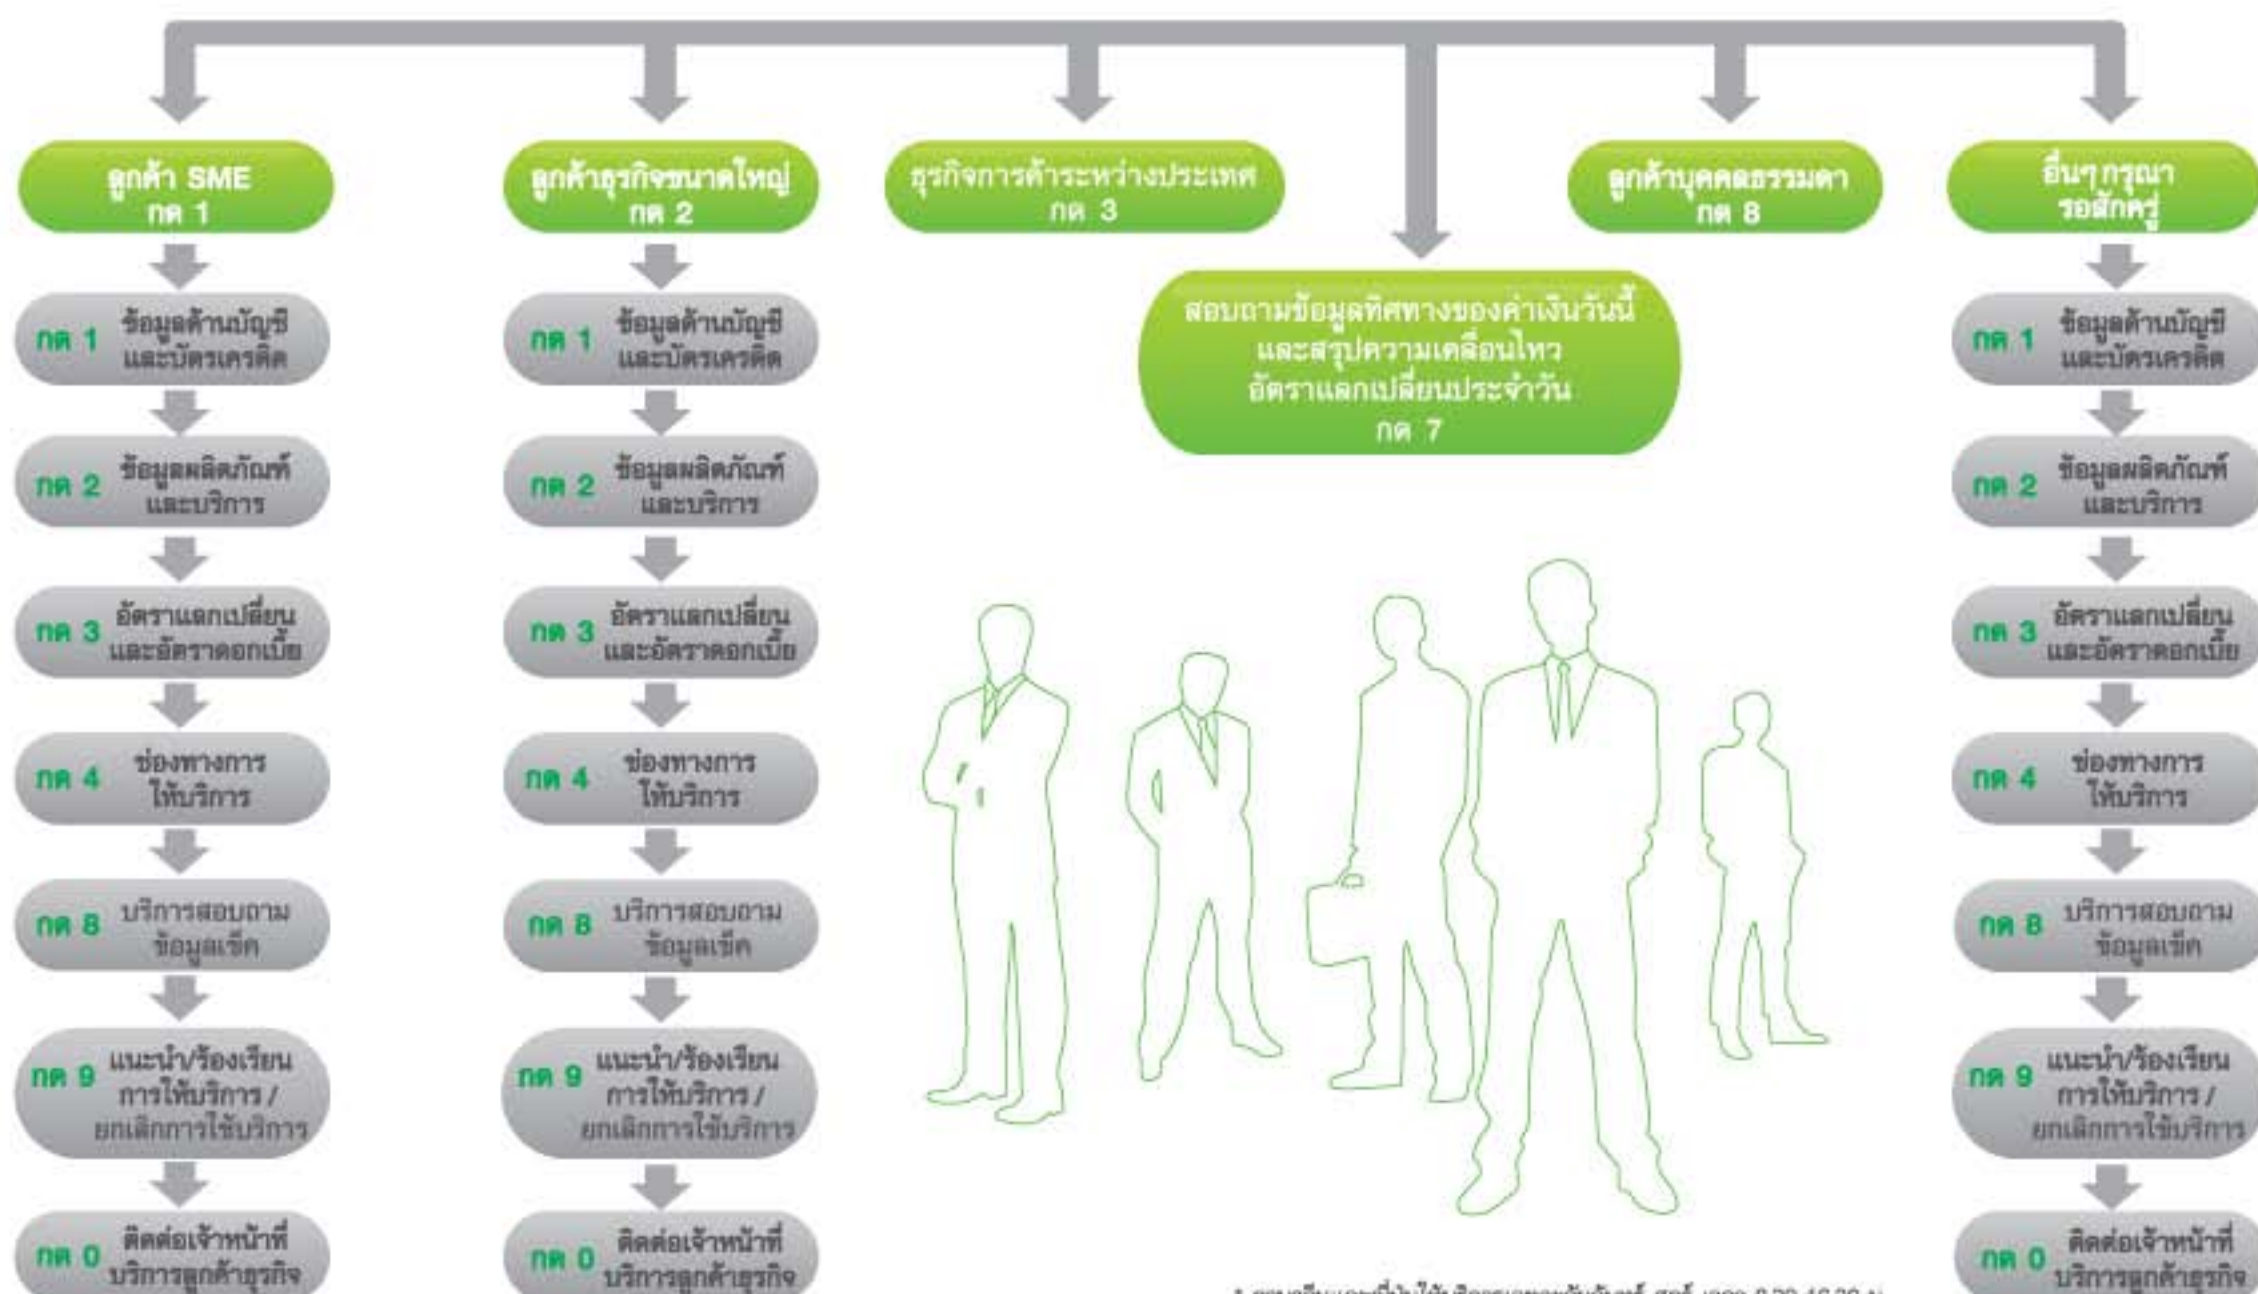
ลูกค้า SME
กด 1

ลูกค้าธุรกิจขนาดใหญ่
กด 2

ธุรกิจการค้าระหว่างประเทศ
กด 3

สอบถามข้อมูลทิศทางของค่าเงินวันนี้ และสรุปความเคลื่อนไหว อัตราแลกเปลี่ยนประจำวัน
กด 7

ลูกค้าบุคคลธรรมดา
กด 8

อื่นๆ กรุณารอสักครู่

กด 1 ข้อมูลด้านบัญชี และบัตรเครดิต

กด 2 ข้อมูลผลิตภัณฑ์ และบริการ

กด 3 อัตราแลกเปลี่ยน และอัตราดอกเบี้ย

กด 4 ช่องทางการ ให้บริการ

กด 8 บริการสอบถาม ข้อมูลเช็ค

กด 9 แนะนำ/ร้องเรียน การให้บริการ / ยกเลิกการใช้บริการ

กด 0 ติดต่อเจ้าหน้าที่ บริการลูกค้าธุรกิจ

กด 1 ข้อมูลด้านบัญชี และบัตรเครดิต

กด 2 ข้อมูลผลิตภัณฑ์ และบริการ

กด 3 อัตราแลกเปลี่ยน และอัตราดอกเบี้ย

กด 4 ช่องทางการ ให้บริการ

กด 8 บริการสอบถาม ข้อมูลเช็ค

กด 9 แนะนำ/ร้องเรียน การให้บริการ / ยกเลิกการใช้บริการ

กด 0 ติดต่อเจ้าหน้าที่ บริการลูกค้าธุรกิจ

กด 1 ข้อมูลด้านบัญชี และบัตรเครดิต

กด 2 ข้อมูลผลิตภัณฑ์ และบริการ

กด 3 อัตราแลกเปลี่ยน และอัตราดอกเบี้ย

กด 4 ช่องทางการ ให้บริการ

กด 8 บริการสอบถาม ข้อมูลเช็ค

กด 9 แนะนำ/ร้องเรียน การให้บริการ / ยกเลิกการใช้บริการ

กด 0 ติดต่อเจ้าหน้าที่ บริการลูกค้าธุรกิจ

* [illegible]